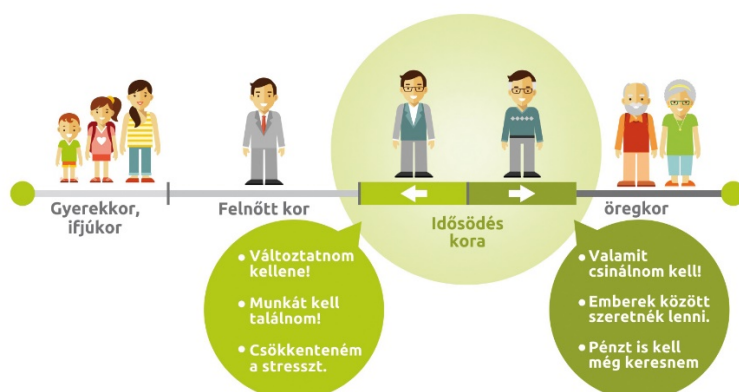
Gyerekkor, ifjúkor

Felnőtt kor

Idősödés kora

öregkor

• Változtatnom kellene!

• Munkát kell találnom!

• Csökkenteném a stresszt.

• Valamit csinálnom kell!

• Emberek között szeretnék lenni.

• Pénzt is kell még keresnem